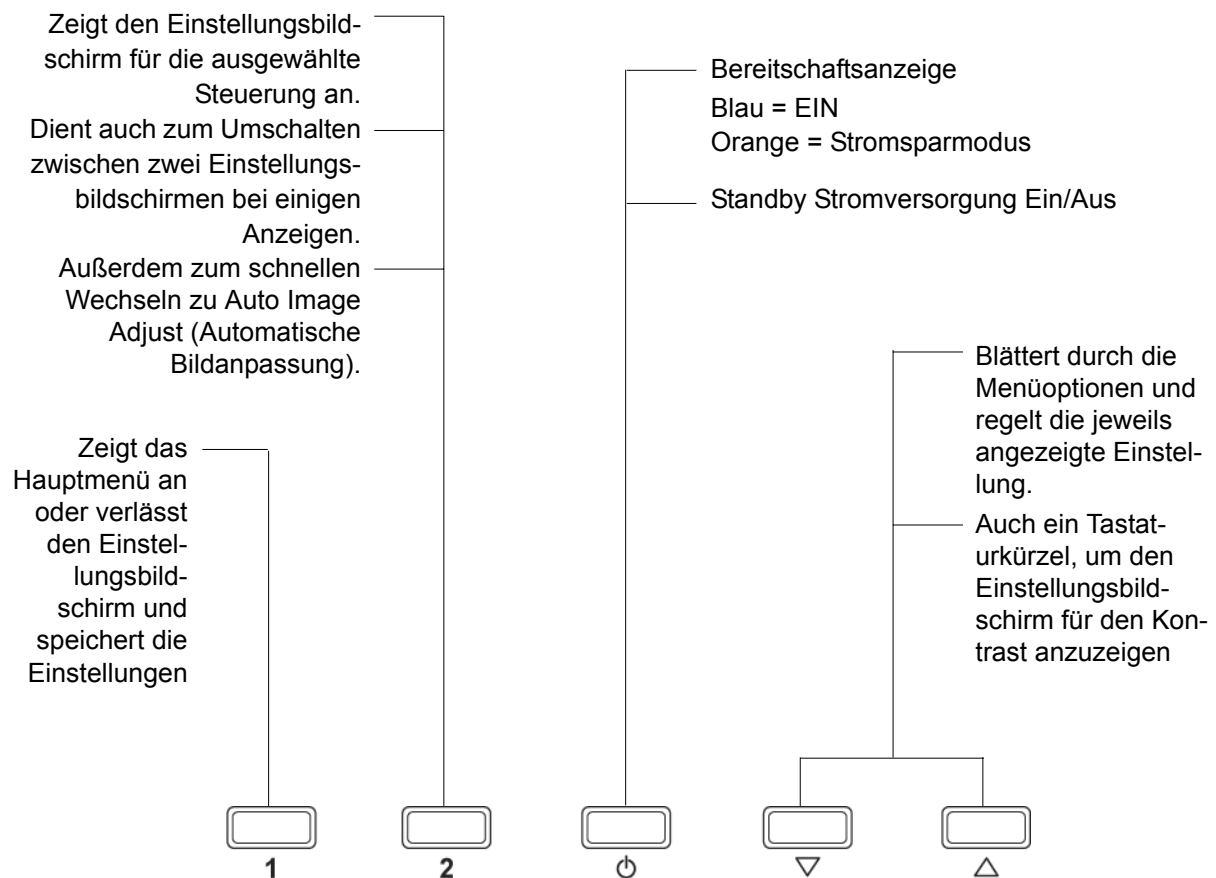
Zeigt den Einstellungsbildschirm für die ausgewählte Steuerung an.

Dient auch zum Umschalten zwischen zwei Einstellungsbildschirmen bei einigen Anzeigen.

Außerdem zum schnellen Wechseln zu Auto Image Adjust (Automatische Bildanpassung).

Zeigt das Hauptmenü an oder verlässt den Einstellungsbildschirm und speichert die Einstellungen

Bereitschaftsanzeige
Blau = EIN
Orange = Stromsparmodus

Standby Stromversorgung Ein/Aus

Blättert durch die Menüoptionen und regelt die jeweils angezeigte Einstellung.

Auch ein Tastaturkürzel, um den Einstellungsbildschirm für den Kontrast anzuzeigen

1

2

⏻

▽

△